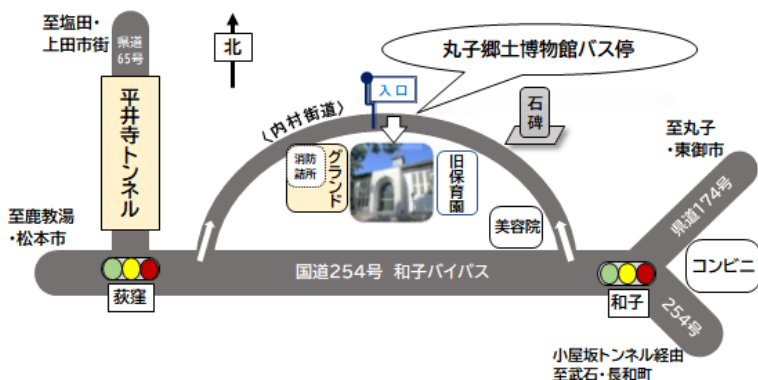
至塩田・上田市街

県道65号

平井寺トンネル

北

丸子郷土博物館バス停

入口

（内村街道）

石碑

至丸子・東御市

消防詰所

グランド

旧保育園

美容院

至鹿教湯・松本市

国道254号　和子バイパス

県道174号

コンビニ

荻窪

和子

254号

小屋坂トンネル経由
至武石・長和町